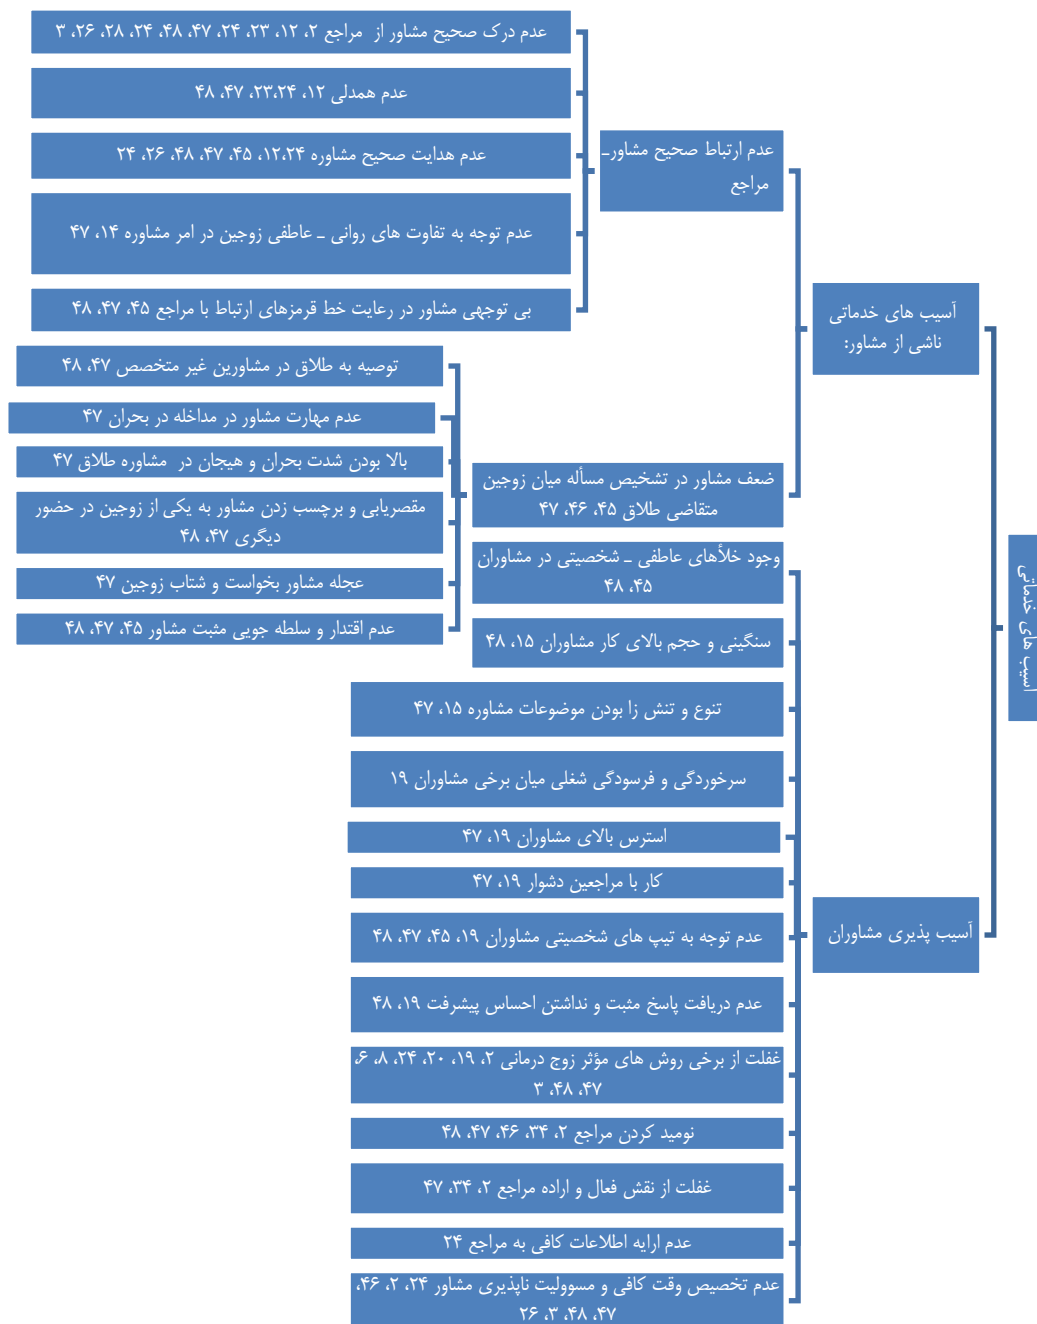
آسیب های خدماتی

آسیب های خدماتی ناشی از مشاور:

عدم ارتباط صحیح مشاور- مراجع

عدم درک صحیح مشاور از مراجع ۲، ۱۲، ۲۳، ۲۴، ۴۷، ۴۸، ۲۴، ۲۸، ۲۶، ۳

عدم همدلی ۱۲، ۲۳،۲۴، ۴۷، ۴۸

عدم هدایت صحیح مشاوره ۱۲،۲۴، ۴۵، ۴۷، ۴۸، ۲۶، ۲۴

عدم توجه به تفاوت های روانی ـ عاطفی زوجین در امر مشاوره ۱۴، ۴۷

بی توجهی مشاور در رعایت خط قرمزهای ارتباط با مراجع ۴۵، ۴۷، ۴۸

ضعف مشاور در تشخیص مسأله میان زوجین متقاضی طلاق ۴۵، ۴۶، ۴۷

توصیه به طلاق در مشاورین غیر متخصص ۴۷، ۴۸

عدم مهارت مشاور در مداخله در بحران ۴۷

بالا بودن شدت بحران و هیجان در مشاوره طلاق ۴۷

مقصریابی و برچسب زدن مشاور به یکی از زوجین در حضور دیگری ۴۷، ۴۸

عجله مشاور بخواست و شتاب زوجین ۴۷

عدم اقتدار و سلطه جویی مثبت مشاور ۴۵، ۴۷، ۴۸

آسیب پذیری مشاوران

وجود خلأهای عاطفی ـ شخصیتی در مشاوران ۴۵، ۴۸

سنگینی و حجم بالای کار مشاوران ۱۵، ۴۸

تنوع و تنش زا بودن موضوعات مشاوره ۱۵، ۴۷

سرخوردگی و فرسودگی شغلی میان برخی مشاوران ۱۹

استرس بالای مشاوران ۱۹، ۴۷

کار با مراجعین دشوار ۱۹، ۴۷

عدم توجه به تیپ های شخصیتی مشاوران ۱۹، ۴۵، ۴۷، ۴۸

عدم دریافت پاسخ مثبت و نداشتن احساس پیشرفت ۱۹، ۴۸

غفلت از برخی روش های مؤثر زوج درمانی ۲، ۱۹، ۲۰، ۲۴، ۸، ۶، ۴۷، ۴۸، ۳

نومید کردن مراجع ۲، ۳۴، ۴۶، ۴۷، ۴۸

غفلت از نقش فعال و اراده مراجع ۲، ۳۴، ۴۷

عدم ارایه اطلاعات کافی به مراجع ۲۴

عدم تخصیص وقت کافی و مسوولیت ناپذیری مشاور ۲۴، ۲، ۴۶، ۴۷، ۴۸، ۳، ۲۶